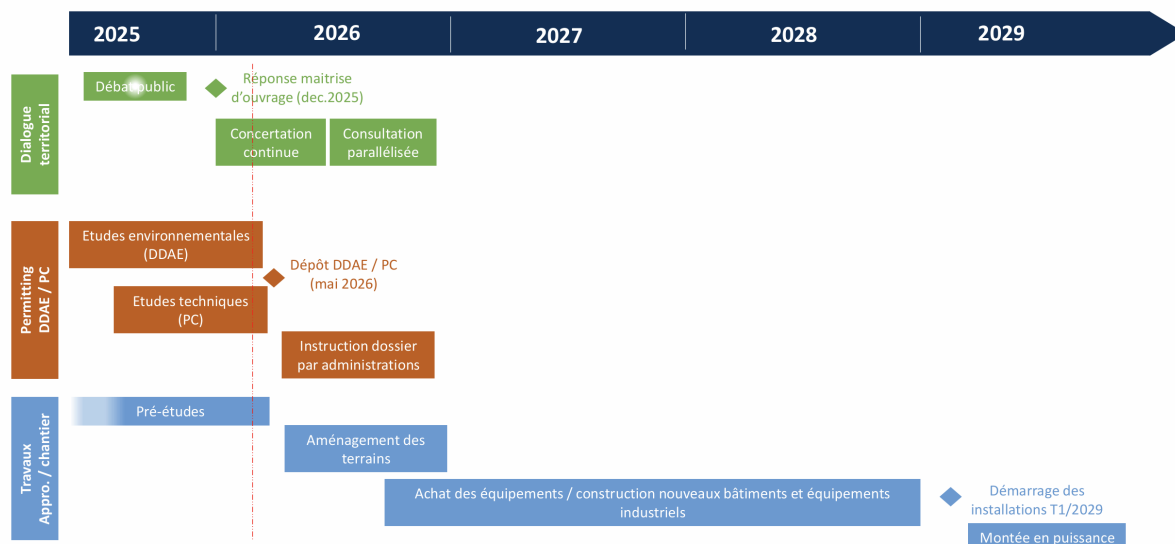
2025
2026
2027
2028
2029

Dialogue territorial

Débat public

Réponse maitrise d'ouvrage (dec.2025)

Concertation continue

Consultation parallélisée

Permitting DDAE / PC

Etudes environnementales (DDAE)

Dépôt DDAE / PC (mai 2026)

Etudes techniques (PC)

Instruction dossier par administrations

Travaux Appro. / chantier

Pré-études

Aménagement des terrains

Achat des équipements / construction nouveaux bâtiments et équipements industriels

Démarrage des installations T1/2029

Montée en puissance